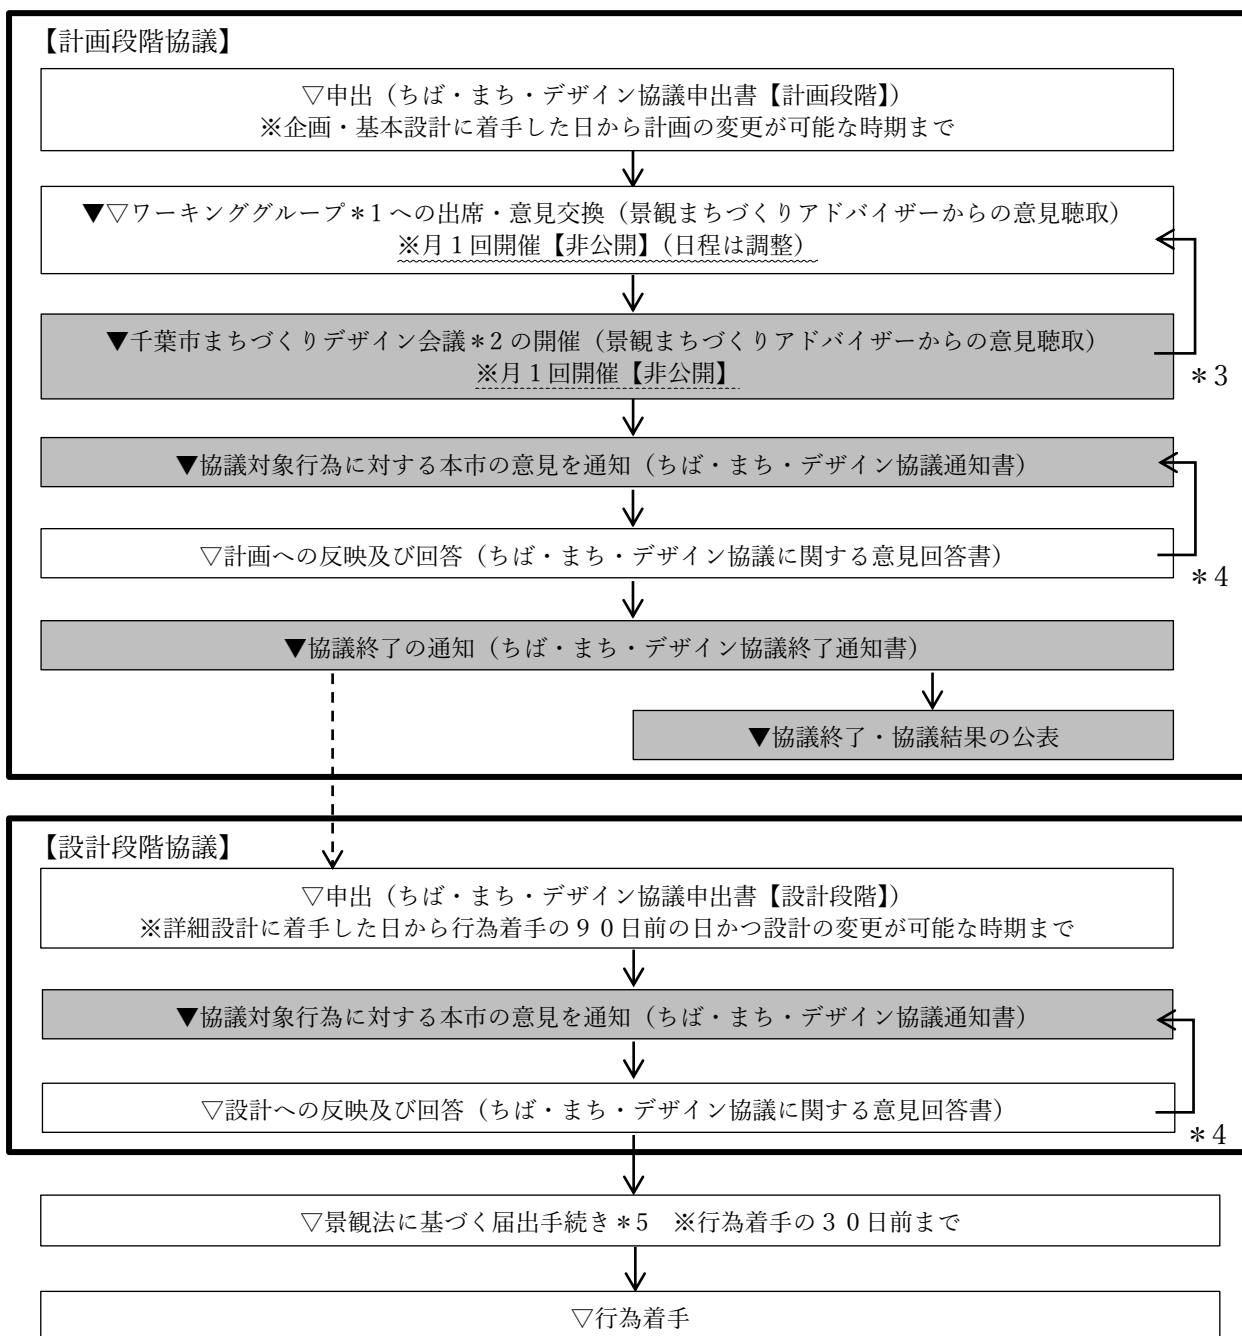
【計画段階協議】

▽申出（ちば・まち・デザイン協議申出書【計画段階】）
※企画・基本設計に着手した日から計画の変更が可能な時期まで

▼▽ワーキンググループ＊1への出席・意見交換（景観まちづくりアドバイザーからの意見聴取）
※月１回開催【非公開】（日程は調整）

▼千葉市まちづくりデザイン会議＊2の開催（景観まちづくりアドバイザーからの意見聴取）
※月１回開催【非公開】

＊3

▼協議対象行為に対する本市の意見を通知（ちば・まち・デザイン協議通知書）

▽計画への反映及び回答（ちば・まち・デザイン協議に関する意見回答書）

＊4

▼協議終了の通知（ちば・まち・デザイン協議終了通知書）

▼協議終了・協議結果の公表

【設計段階協議】

▽申出（ちば・まち・デザイン協議申出書【設計段階】）
※詳細設計に着手した日から行為着手の９０日前の日かつ設計の変更が可能な時期まで

▼協議対象行為に対する本市の意見を通知（ちば・まち・デザイン協議通知書）

▽設計への反映及び回答（ちば・まち・デザイン協議に関する意見回答書）

＊4

▽景観法に基づく届出手続き＊5　※行為着手の３０日前まで

▽行為着手